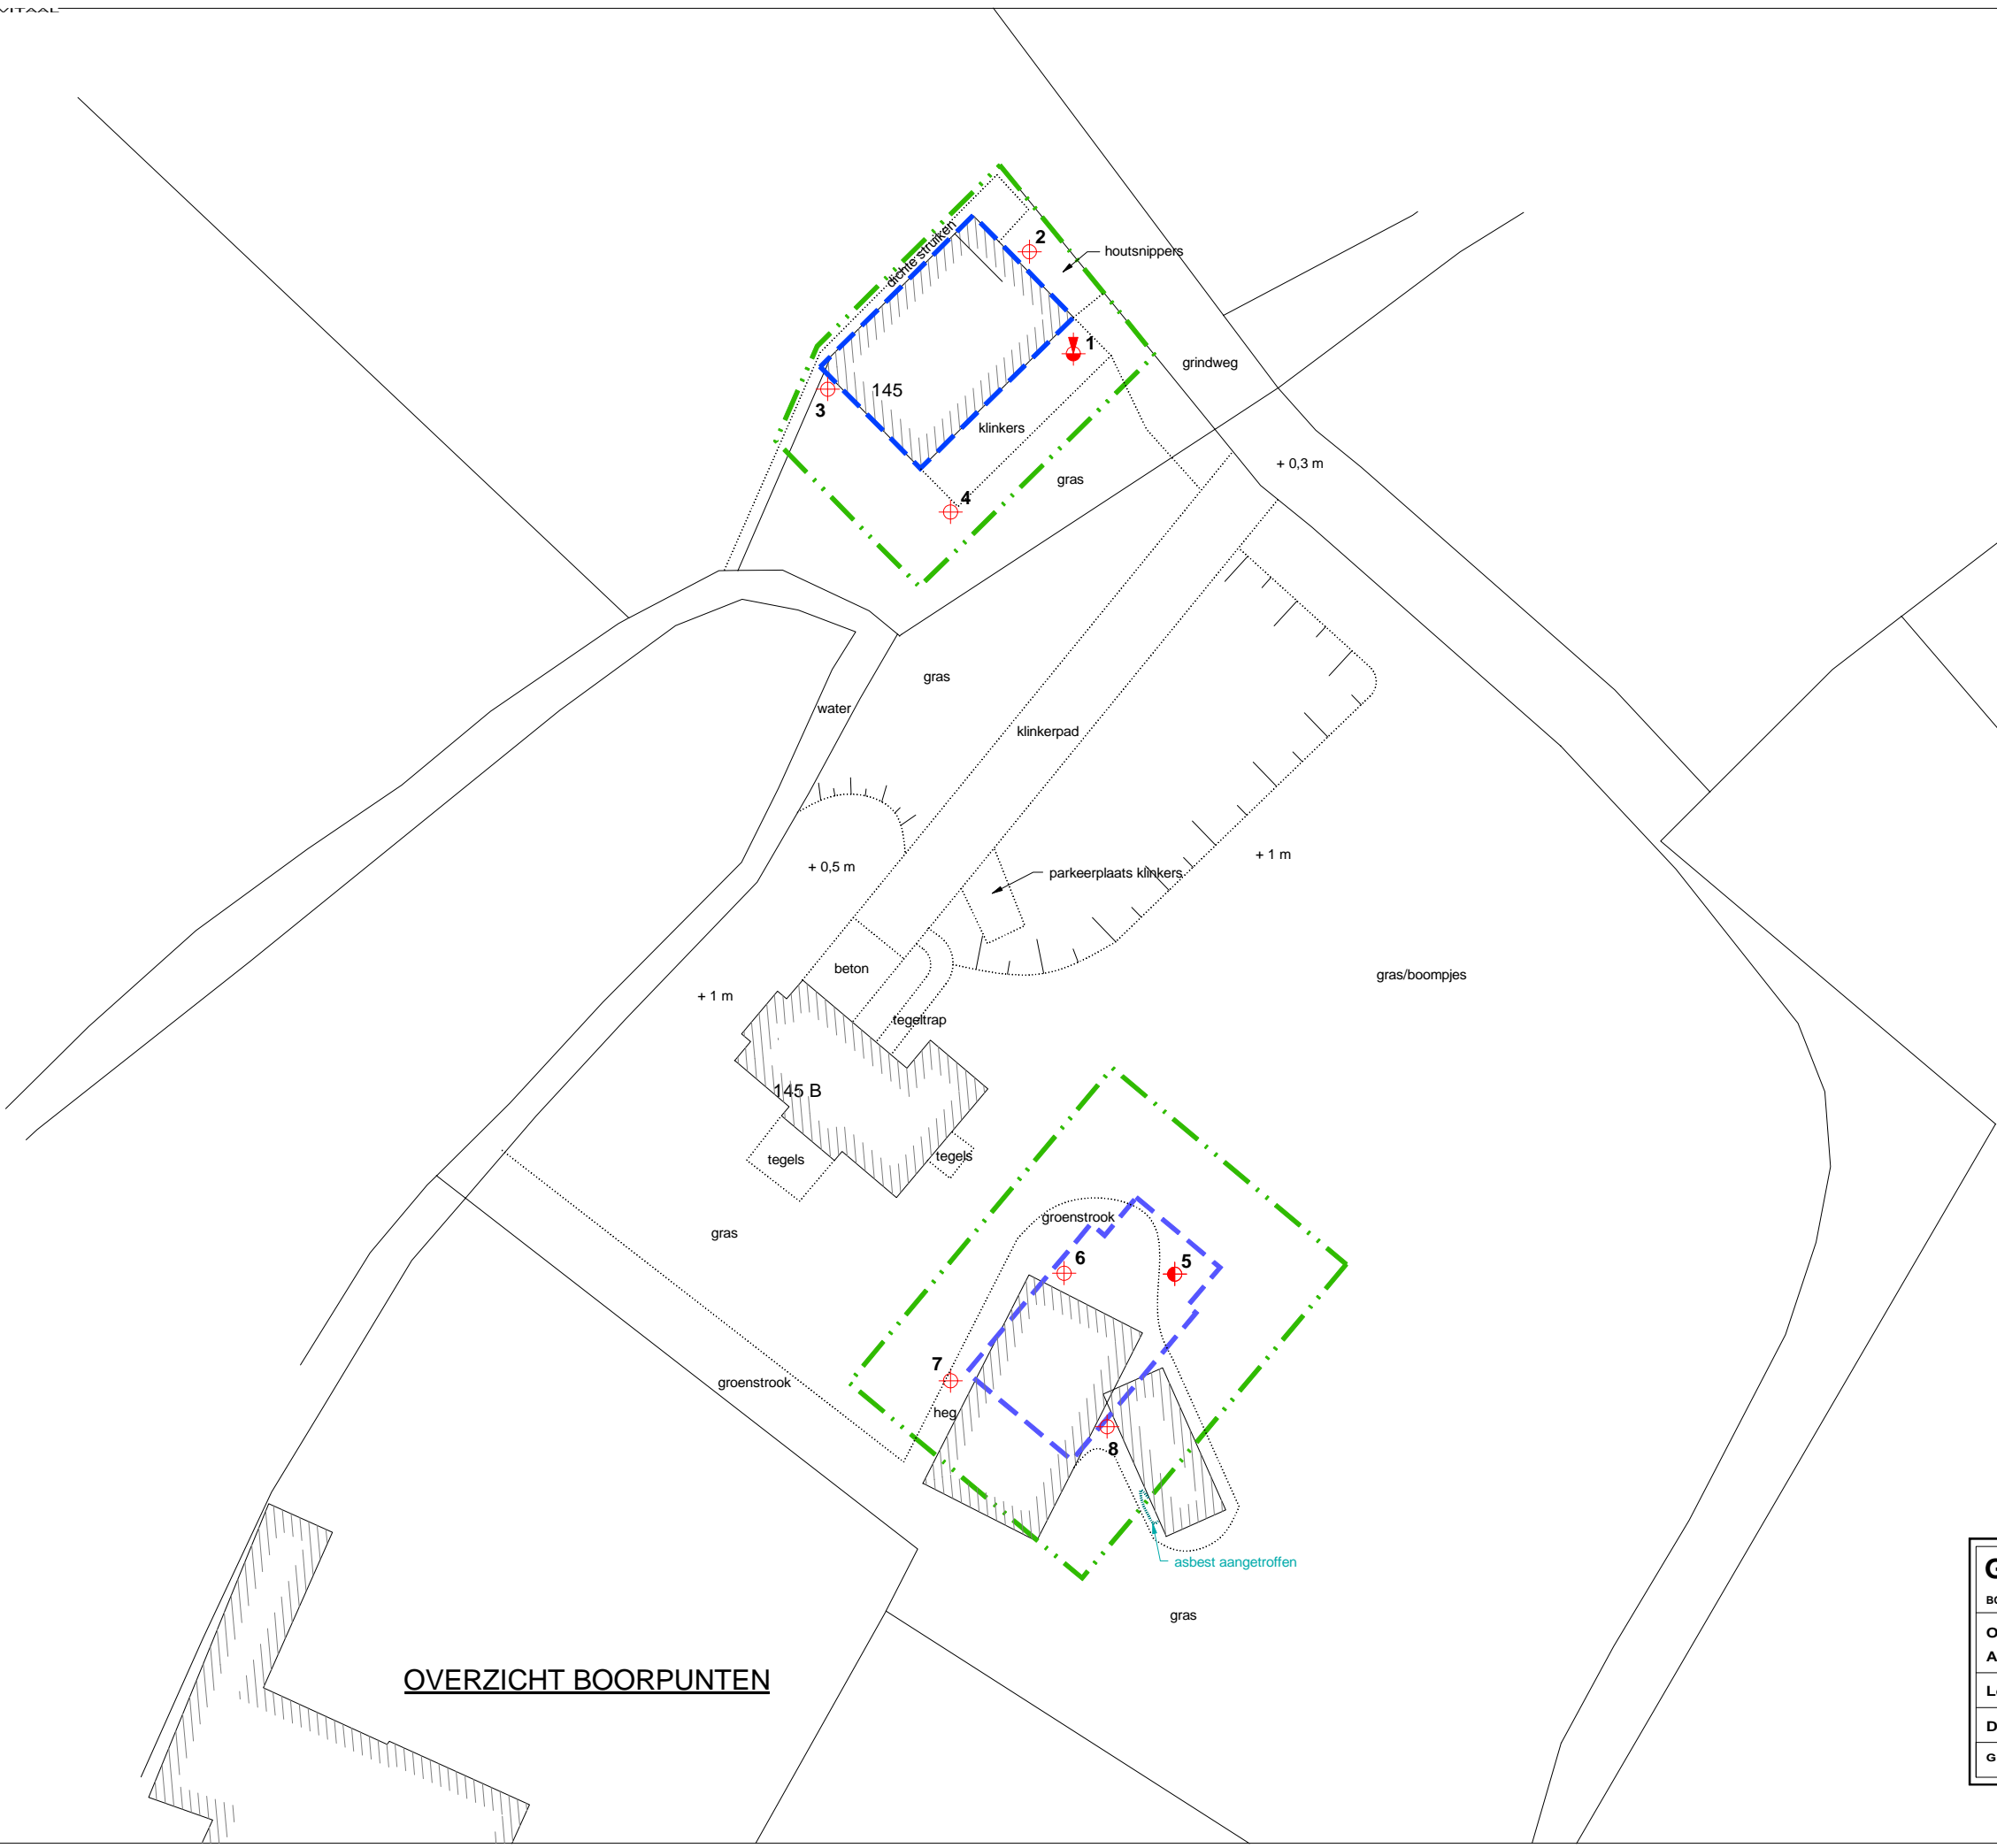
dichte struiken
2
houtsnippers
1
grindweg
145
3
klinkers
4
gras
+ 0,3 m
gras
water
klinkerpad
+ 0,5 m
parkeerplaats klinkers
+ 1 m
beton
+ 1 m
tegeltrap
gras/boompjes
145 B
tegels
tegels
groenstrook
gras
6
5
7
groenstrook
heg
8
asbest aangetroffen
gras
OVERZICHT BOORPUNTEN